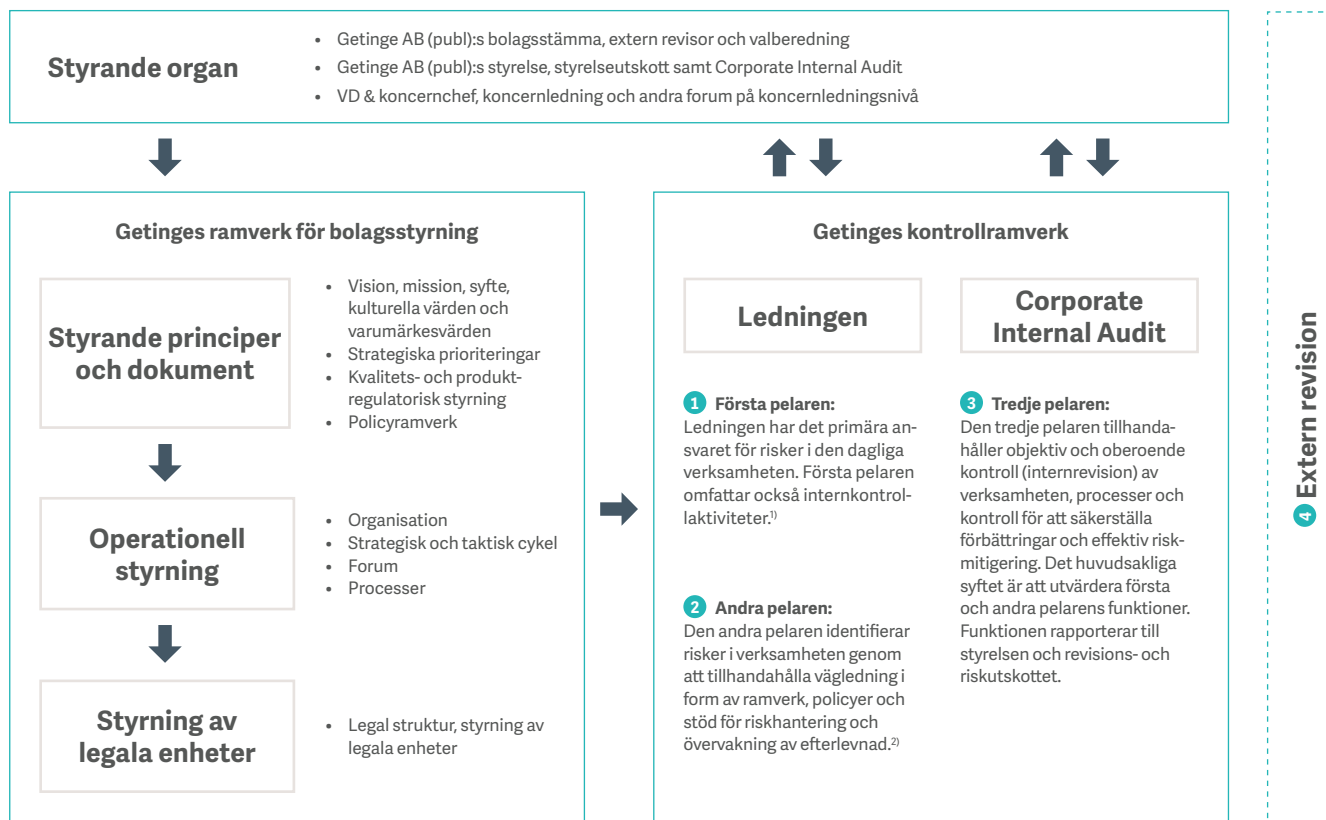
Styrande organ

- Getinge AB (publ):s bolagsstämma, extern revisor och valberedning
- Getinge AB (publ):s styrelse, styrelseutskott samt Corporate Internal Audit
- VD & koncernchef, koncernledning och andra forum på koncernledningsnivå

Getinges ramverk för bolagsstyrning

Styrande principer och dokument

- Vision, mission, syfte, kulturella värden och varumärkesvärden
- Strategiska prioriteringar
- Kvalitets- och produktregulatorisk styrning
- Policyramverk

Operationell styrning

- Organisation
- Strategisk och taktisk cykel
- Forum
- Processer

Styrning av legala enheter

- Legal struktur, styrning av legala enheter

Getinges kontrollramverk

Ledningen

Corporate Internal Audit

1 Första pelaren:
Ledningen har det primära ansvaret för risker i den dagliga verksamheten. Första pelaren omfattar också internkontrollaktiviteter.$^{1)}$

2 Andra pelaren:
Den andra pelaren identifierar risker i verksamheten genom att tillhandahålla vägledning i form av ramverk, policyer och stöd för riskhantering och övervakning av efterlevnad.$^{2)}$

3 Tredje pelaren:
Den tredje pelaren tillhandahåller objektiv och oberoende kontroll (internrevision) av verksamheten, processer och kontroll för att säkerställa förbättringar och effektiv riskmitigering. Det huvudsakliga syftet är att utvärdera första och andra pelarens funktioner. Funktionen rapporterar till styrelsen och revisions- och riskutskottet.

4 Extern revision